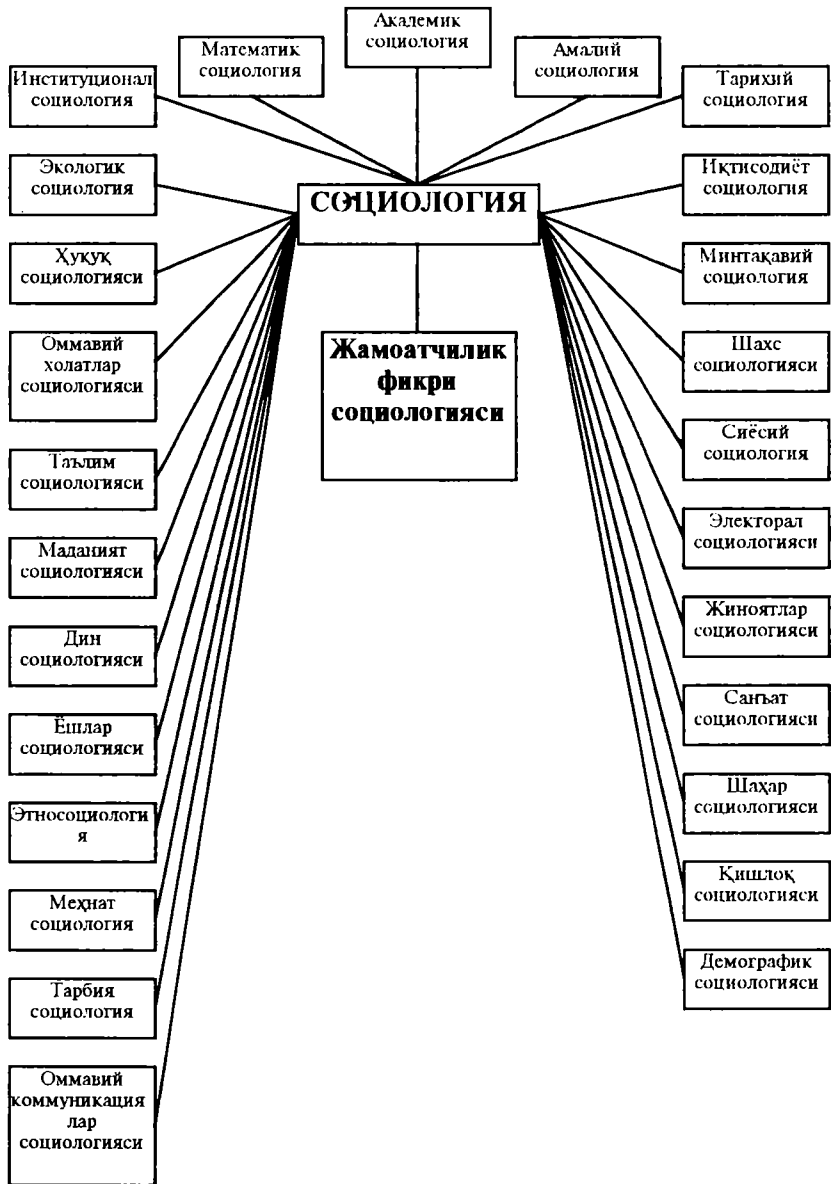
Академик социология

Математик социология

Амалий социология

Институционал социология

Тарихий социология

Экологик социология

СОЦИОЛОГИЯ

Иқтисодиёт социология

Ҳуқуқ социологияси

Минтақавий социология

Оммавий холатлар социологияси

Жамоатчилик фикри социологияси

Шахс социологияси

Таълим социологияси

Сиёсий социология

Маданият социологияси

Электорал социологияси

Дин социологияси

Жиноятлар социологияси

Ёшлар социологияси

Санъат социологияси

Этносоциологи я

Шаҳар социологияси

Меҳнат социология

Қишлоқ социологияси

Тарбия социология

Демографик социологияси

Оммавий коммуникация лар социологияси